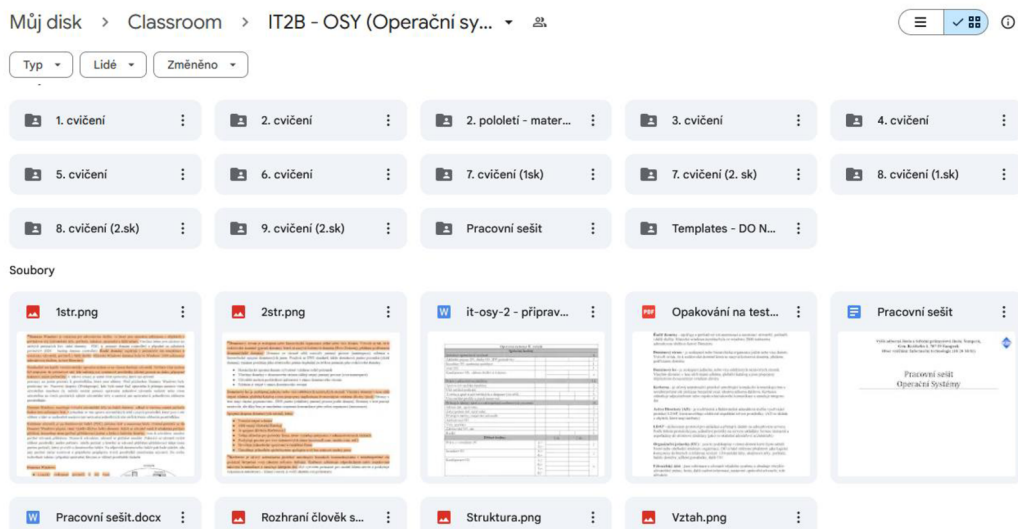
Můj disk > Classroom > IT2B - OSY (Operační sy...

Typ | Lidé | Změněno

1. cvičení
2. cvičení
2. pololetí - mater...
3. cvičení
4. cvičení
5. cvičení
6. cvičení
7. cvičení (1sk)
7. cvičení (2. sk)
8. cvičení (1.sk)
8. cvičení (2.sk)
9. cvičení (2.sk)
Pracovní sešit
Templates - DO N...

Soubory

1str.png
2str.png
it-osy-2 - připrav...
Opakování na test...
Pracovní sešit

Pracovní sešit
Operační Systémy

Pracovní sešit.docx
Rozhraní člověk s...
Struktura.png
Vztah.png